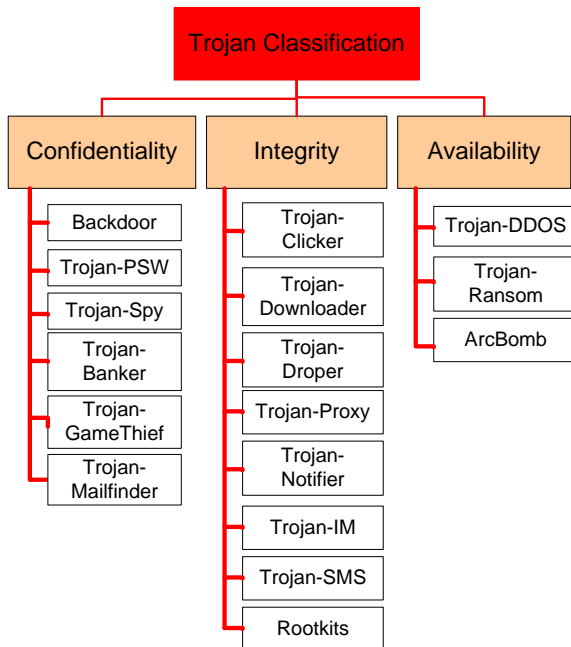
Trojan Classification

Confidentiality

Backdoor

Trojan-PSW

Trojan-Spy

Trojan-Banker

Trojan-GameThief

Trojan-Mailfinder

Integrity

Trojan-Clicker

Trojan-Downloader

Trojan-Droper

Trojan-Proxy

Trojan-Notifier

Trojan-IM

Trojan-SMS

Rootkits

Availability

Trojan-DDOS

Trojan-Ransom

ArcBomb